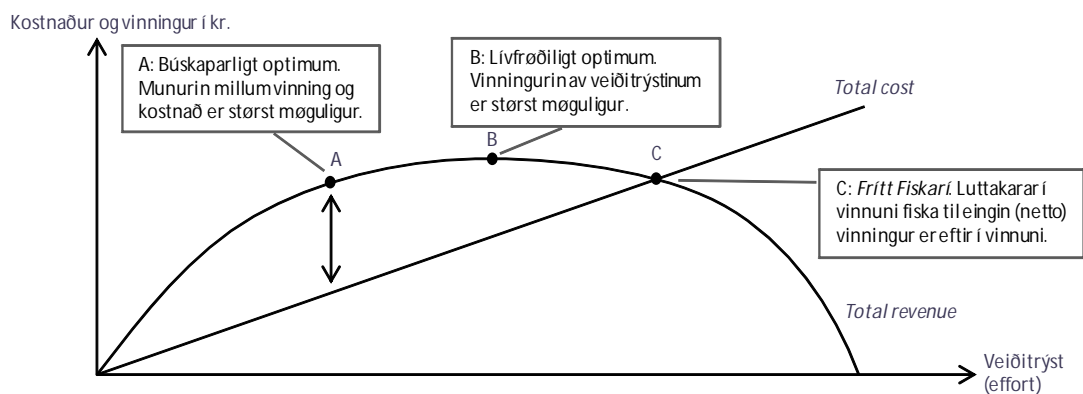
Kostnaður og vinningur í kr.

A: Búskaparligt optimum. Munurin millum vinning og kostnað er størst møguligur.

B: Lívfrøðiligt optimum. Vinningurin av veiðitrýstinum er størst møguligur.

Total cost

A

B

C

C: *Frítt Fiskarí.* Luttakarar í vinnuni fiska til eingin (netto) vinningur er eftir í vinnuni.

Total revenue

Veiðitrýst (effort)